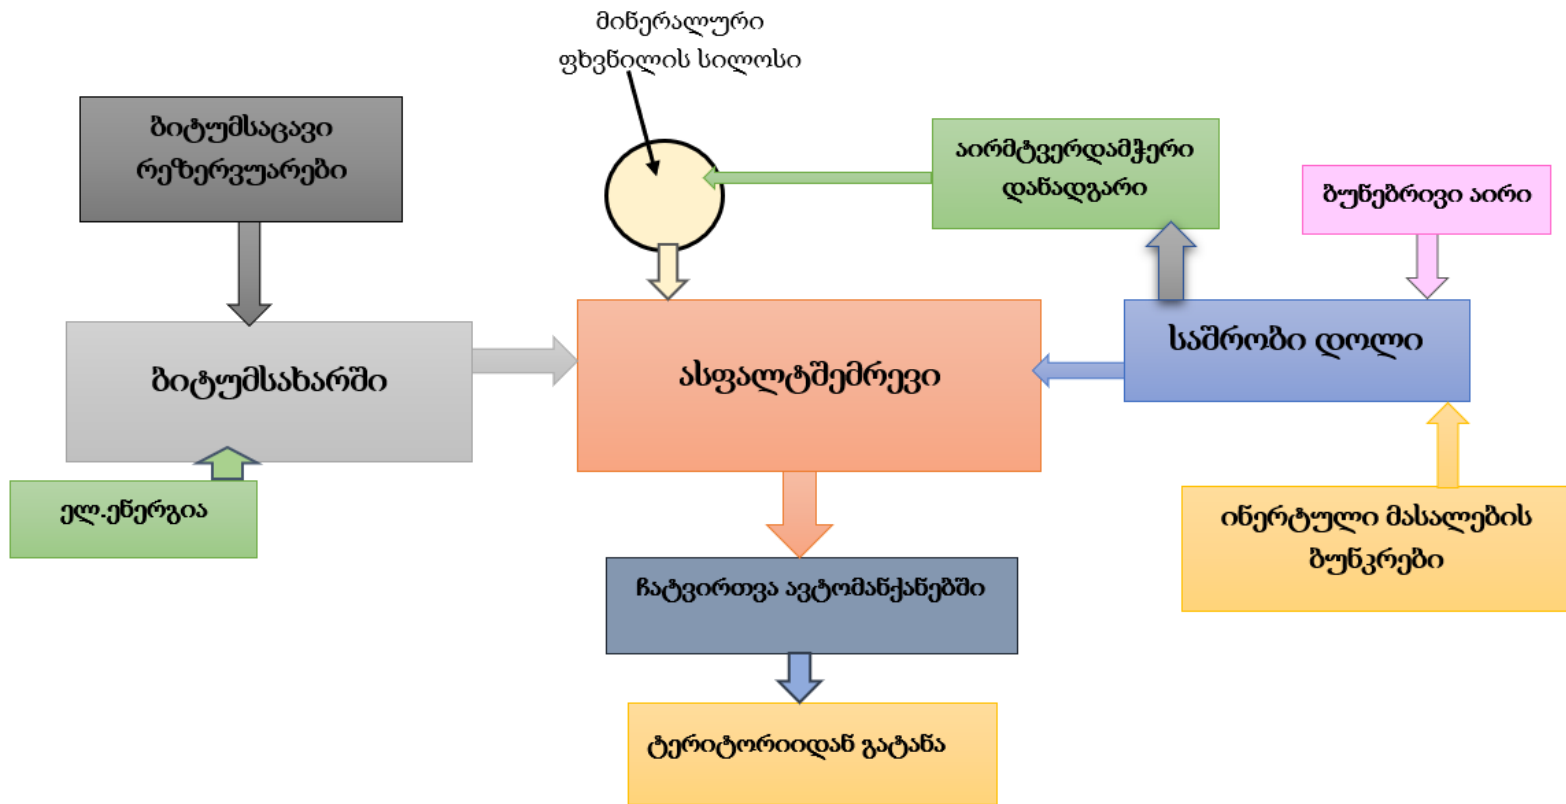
მინერალური ფხვნილის სილოსი

ბიტუმსაცავი რეზერვუარები

აირმტვერდამჭერი დანადგარი

ბუნებრივი აირი

ბიტუმსახარში

ასფალტშემრევი

საშრობი დოლი

ელ.ენერგია

ინერტული მასალების ბუნკრები

ჩატვირთვა ავტომანქანებში

ტერიტორიიდან გატანა